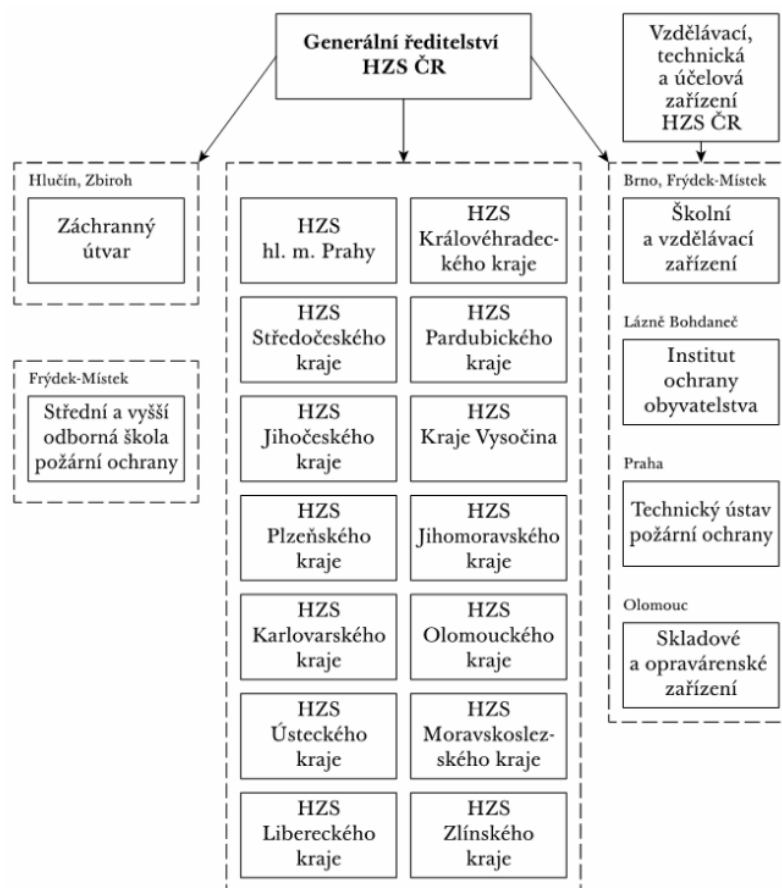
Generální ředitelství HZS ČR

Vzdělávací, technická a účelová zařízení HZS ČR

Hlučín, Zbiroh

Záchranný útvar

Frýdek-Místek

Střední a vyšší odborná škola požární ochrany

HZS hl. m. Prahy

HZS Královéhradeckého kraje

HZS Středočeského kraje

HZS Pardubického kraje

HZS Jihočeského kraje

HZS Kraje Vysočina

HZS Plzeňského kraje

HZS Jihomoravského kraje

HZS Karlovarského kraje

HZS Olomouckého kraje

HZS Ústeckého kraje

HZS Moravskoslezského kraje

HZS Libereckého kraje

HZS Zlínského kraje

Brno, Frýdek-Místek

Školní a vzdělávací zařízení

Lázně Bohdaneč

Institut ochrany obyvatelstva

Praha

Technický ústav požární ochrany

Olomouc

Skladové a opravárenské zařízení